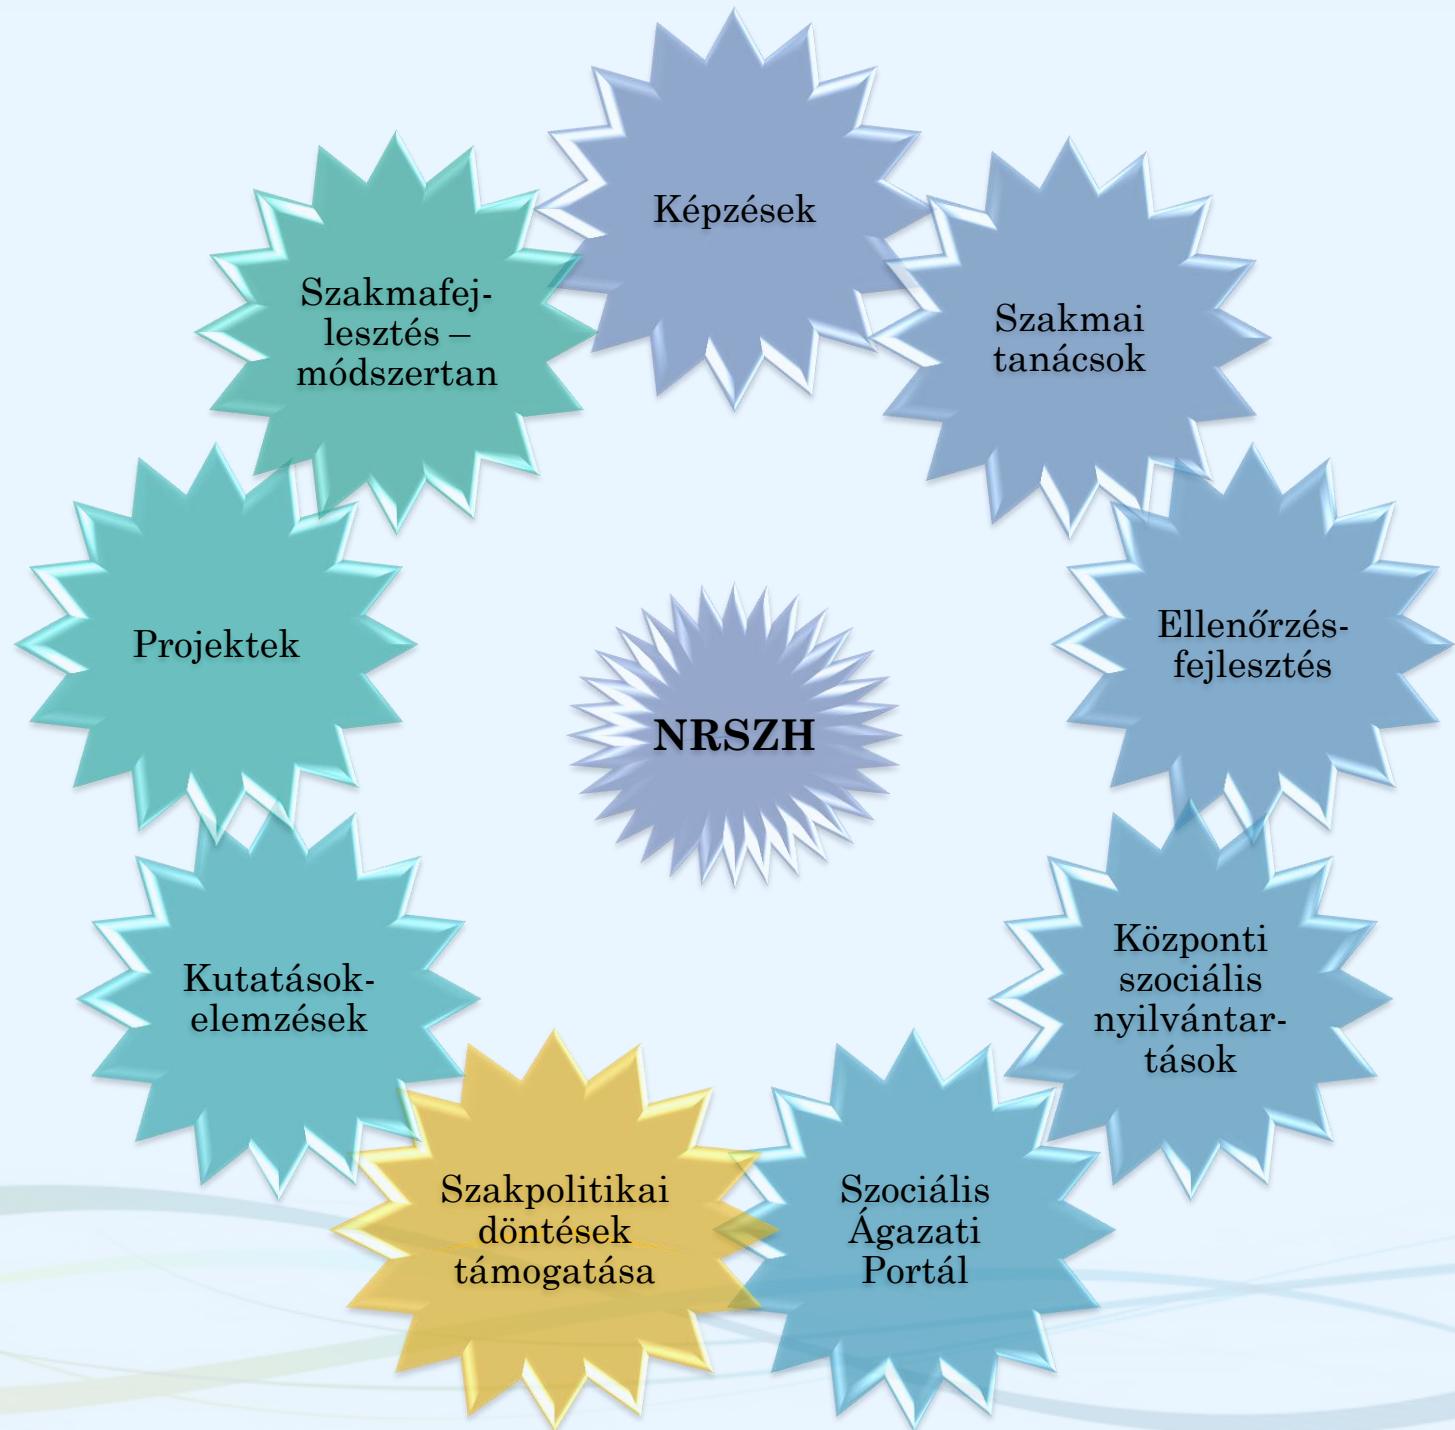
Képzések

Szakmai tanácsok

Ellenőrzés-fejlesztés

Központi szociális nyilvántartások

Szociális Ágazati Portál

Szakpolitikai döntések támogatása

Kutatások-elemzések

Projektek

Szakmafejlesztés – módszertan

NRSZH